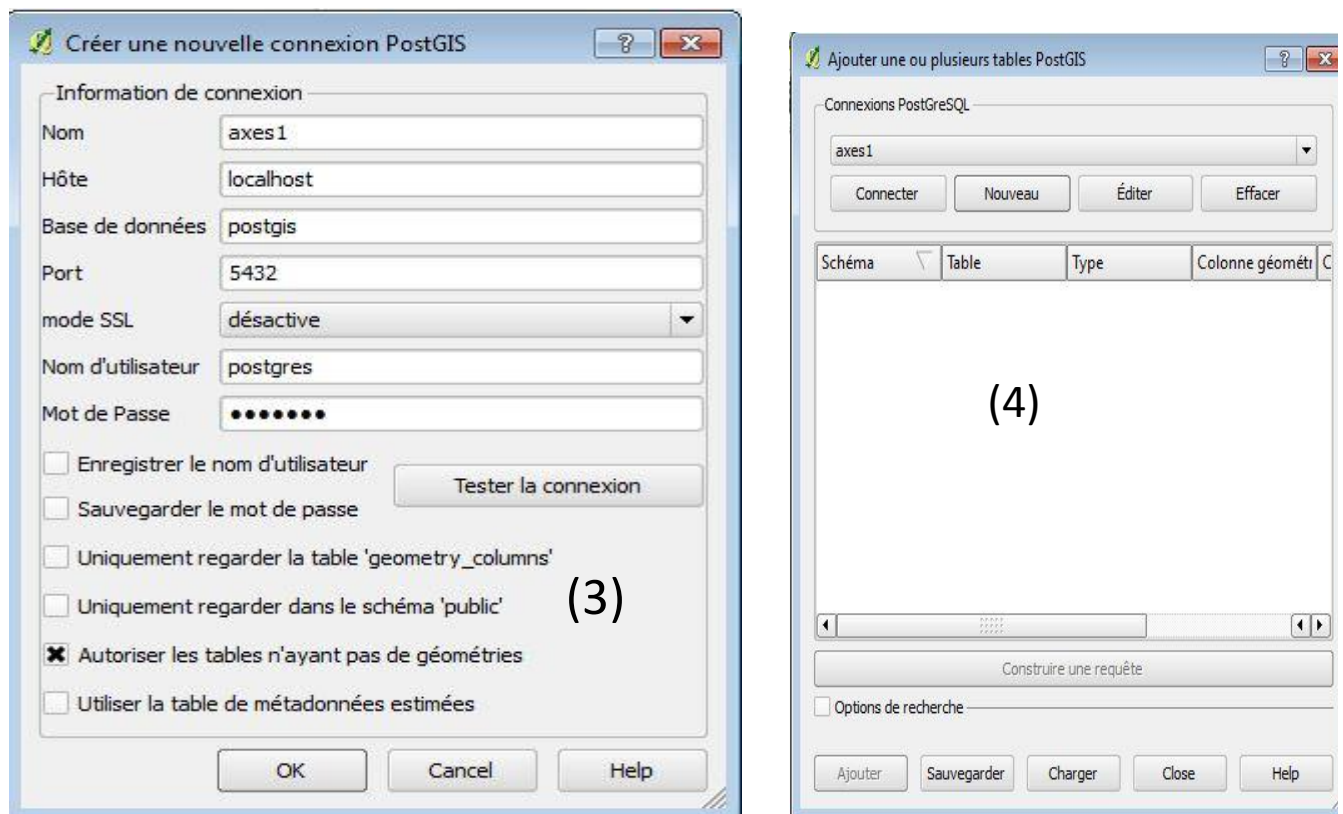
Créer une nouvelle connexion PostGIS

Information de connexion

Nom axes1

Hôte localhost

Base de données postgis

Port 5432

mode SSL désactive

Nom d'utilisateur postgres

Mot de Passe •••••••

Enregistrer le nom d'utilisateur

Tester la connexion

Sauvegarder le mot de passe

Uniquement regarder la table 'geometry_columns'

Uniquement regarder dans le schéma 'public'

(3)

Autoriser les tables n'ayant pas de géométries

Utiliser la table de métadonnées estimées

OK Cancel Help

Ajouter une ou plusieurs tables PostGIS

Connexions PostGreSQL

axes1

Connecter Nouveau Éditer Effacer

| Schéma | Table | Type | Colonne géométr | C |
|---|---|---|---|---|

(4)

Construire une requête

Options de recherche

Ajouter Sauvegarder Charger Close Help